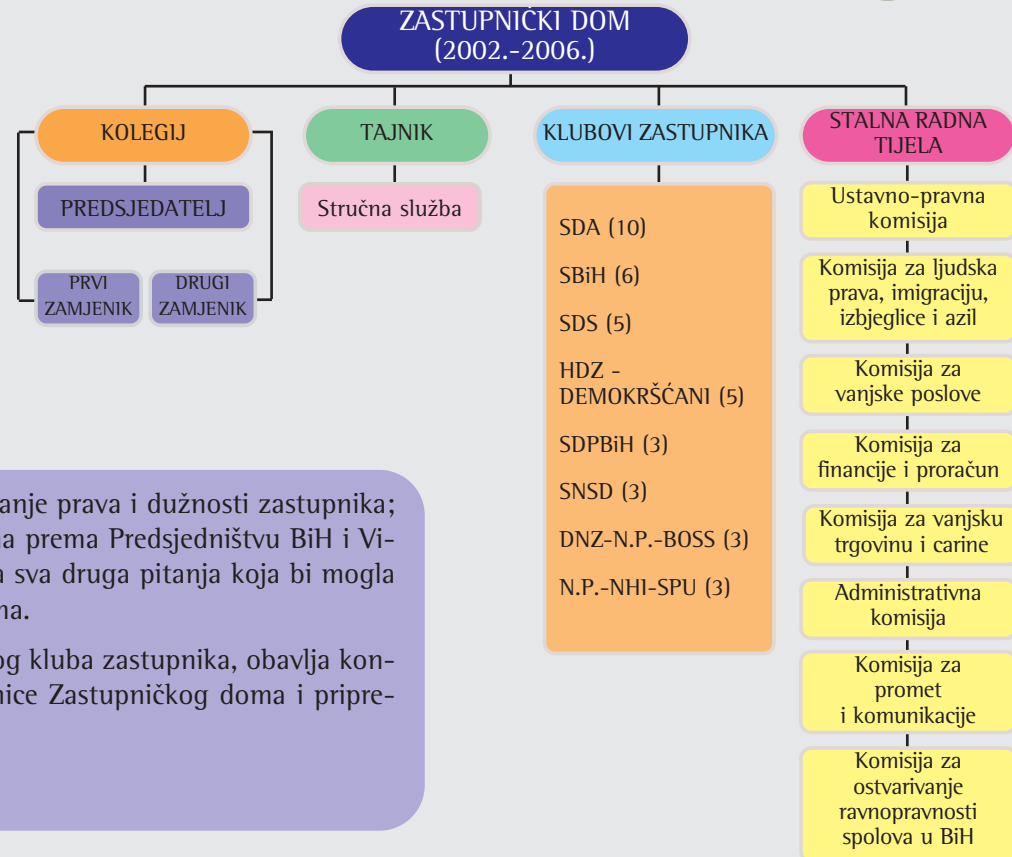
ZASTUPNIČKI DOM
(2002.-2006.)

KOLEGIJ

PREDSJEDATELJ

PRVI ZAMJENIK

DRUGI ZAMJENIK

TAJNIK

Stručna služba

KLUBOVI ZASTUPNIKA

SDA (10)

SBiH (6)

SDS (5)

HDZ - DEMOKRŠĆANI (5)

SDPBiH (3)

SNSD (3)

DNZ-N.P.-BOSS (3)

N.P.-NHI-SPU (3)

STALNA RADNA TIJELA

Ustavno-pravna komisija

Komisija za ljudska prava, imigraciju, izbjeglice i azil

Komisija za vanjske poslove

Komisija za financije i proračun

Komisija za vanjsku trgovinu i carine

Administrativna komisija

Komisija za promet i komunikacije

Komisija za ostvarivanje ravnopravnosti spolova u BiH

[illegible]anje prava i dužnosti zastupnika; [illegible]a prema Predsjedništvu BiH i Vi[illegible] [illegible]a sva druga pitanja koja bi mogla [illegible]na.

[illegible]g kluba zastupnika, obavlja kon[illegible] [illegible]nice Zastupničkog doma i pripre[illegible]